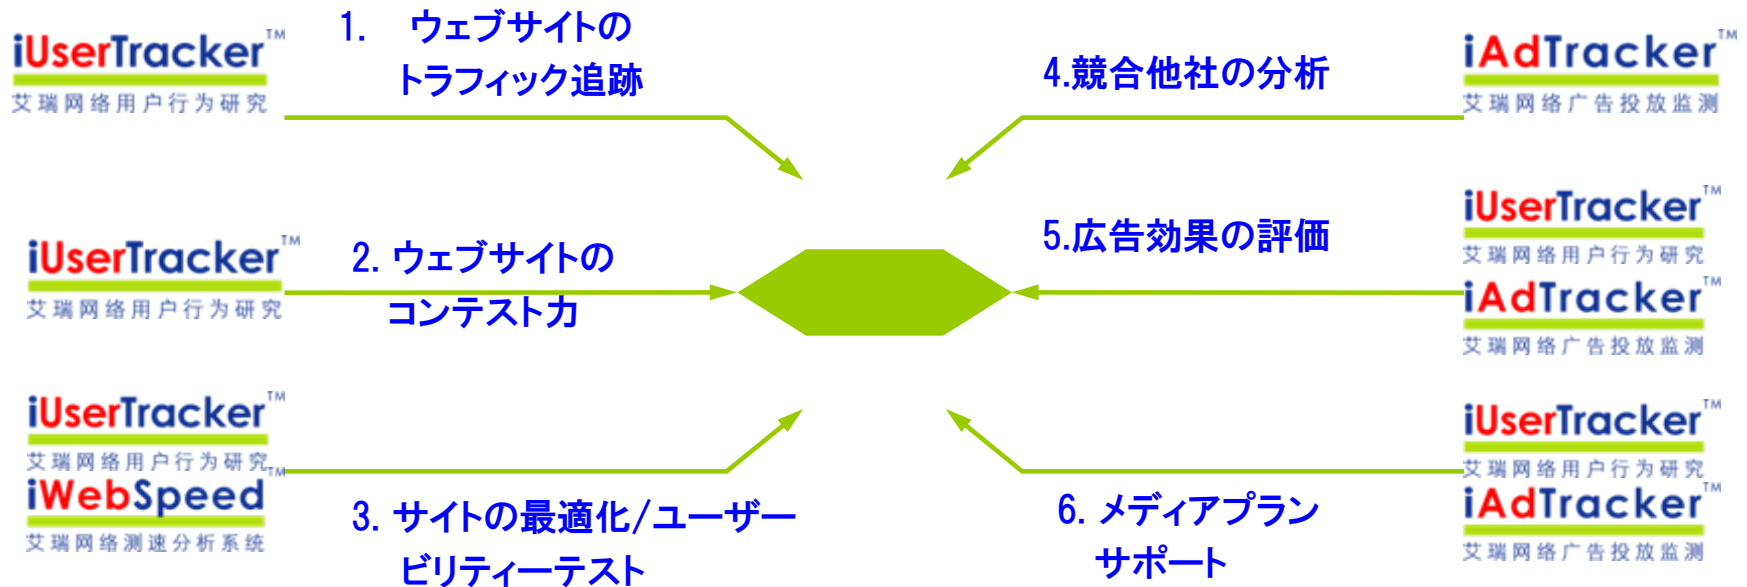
iUserTracker™
艾瑞网络用户行为研究

1. ウェブサイトのトラフィック追跡

4.競合他社の分析

iAdTracker™
艾瑞网络广告投放监测

iUserTracker™
艾瑞网络用户行为研究

2. ウェブサイトのコンテスト力

5.広告効果の評価

iUserTracker™
艾瑞网络用户行为研究
iAdTracker™
艾瑞网络广告投放监测

iUserTracker™
艾瑞网络用户行为研究
iWebSpeed™
艾瑞网络测速分析系统

3. サイトの最適化/ユーザービリティーテスト

6. メディアプランサポート

iUserTracker™
艾瑞网络用户行为研究
iAdTracker™
艾瑞网络广告投放监测